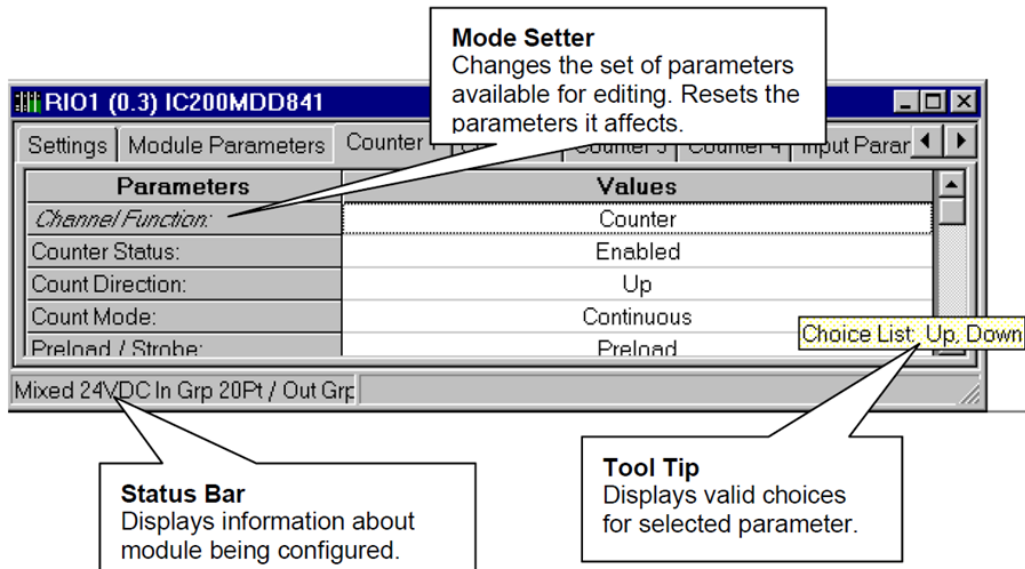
**Mode Setter**
Changes the set of parameters available for editing. Resets the parameters it affects.

RIO1 (0.3) IC200MDD841

Settings | Module Parameters | Counter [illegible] | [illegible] | Counter 3 | Counter 4 | Input Parar

| Parameters | Values |
|---|---|
| Channel Function: | Counter |
| Counter Status: | Enabled |
| Count Direction: | Up |
| Count Mode: | Continuous |
| Preload / Strobe: | Preload |

Choice List: Up, Down

Mixed 24VDC In Grp 20Pt / Out Grp

**Status Bar**
Displays information about module being configured.

**Tool Tip**
Displays valid choices for selected parameter.